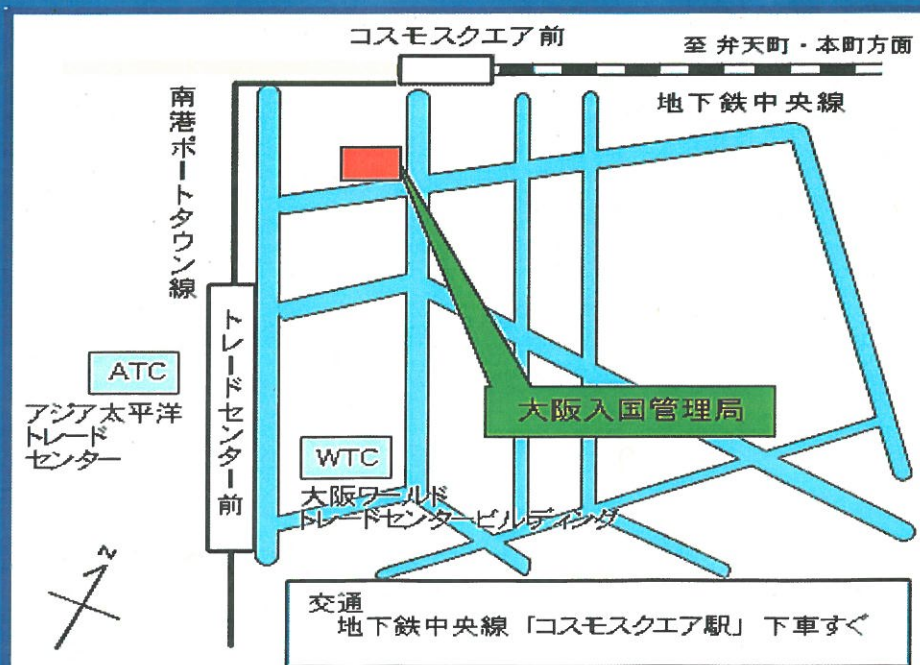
コスモスクエア前

至 弁天町・本町方面

地下鉄中央線

南港ポートタウン線

トレードセンター前

ATC

アジア太平洋トレードセンター

大阪入国管理局

WTC

大阪ワールドトレードセンタービルディング

N

交通
地下鉄中央線「コスモスクエア駅」下車すぐ